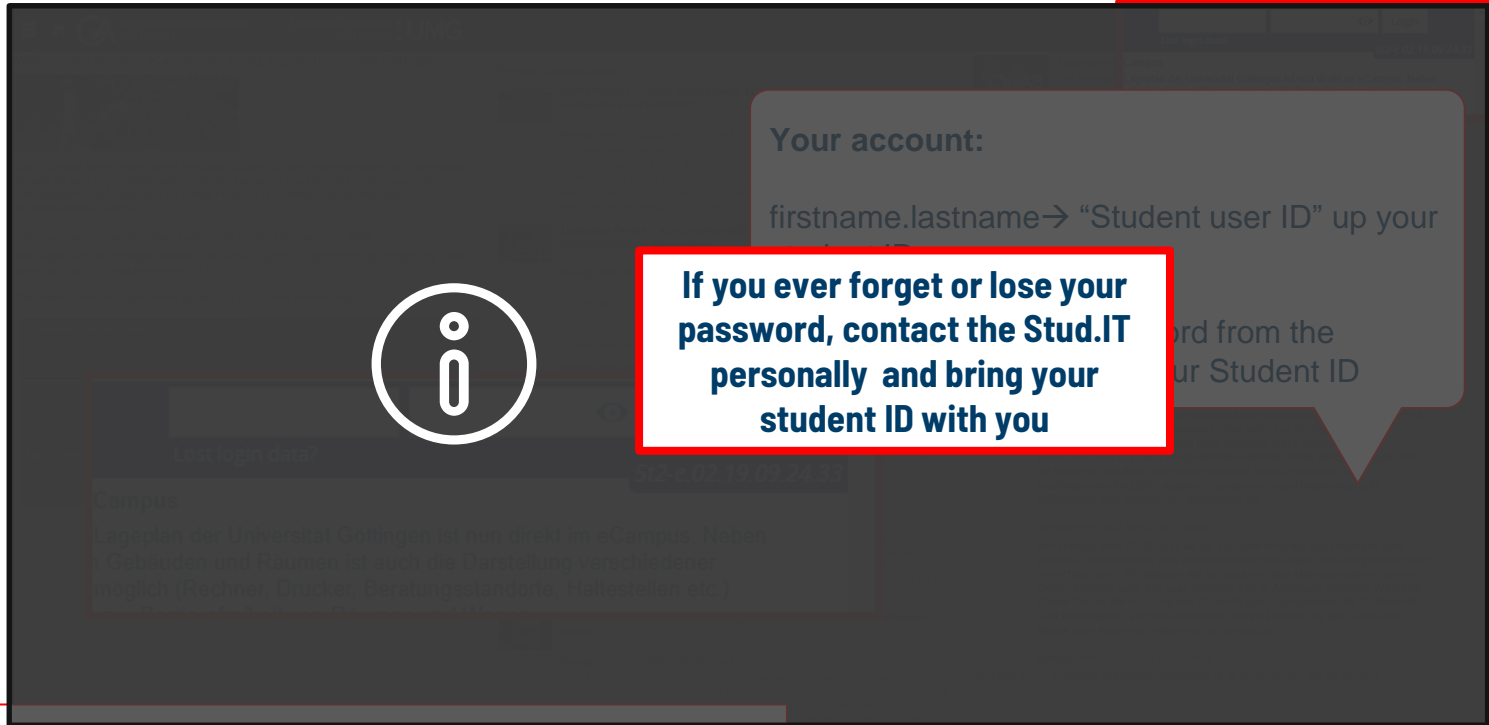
Your account:

firstname.lastname→ "Student user ID" up your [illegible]

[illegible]rd from the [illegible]ur Student ID

If you ever forget or lose your password, contact the Stud.IT personally and bring your student ID with you

Lost login data?

512-e 02.19 09:24:35

Campus

Lageplan der Universität Göttingen ist nun direkt im eCampus. Neben Gebäuden und Räumen ist auch die Darstellung verschiedener möglich (Rechner, Drucker, Beratungsstandorte, Haltestellen etc.)